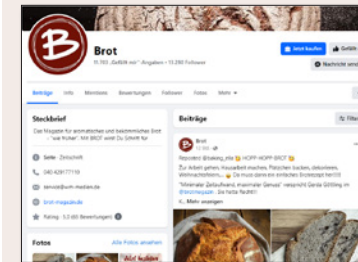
Brot
11.765 „Gefällt mir"-Angaben • 13.290 Follower

Jetzt kaufen
Gefällt
Nachricht senden

Beiträge
Info
Mentions
Bewertungen
Follower
Fotos
Videos
Mehr

Steckbrief
Das Magazin für aromatisches und bekömmliches Brot – "wie früher". Mit BROT wird Du Schritt für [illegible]

Seite · Zeitschrift
040 4291 77 110
service@wm-medien.de
brot-magazin.de
Rating · 5,0 (60 Bewertungen)

Fotos
Alle Fotos ansehen

Beiträge
Filter

Brot
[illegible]

Reposted @baking_ella HOPP-HOPP-BROT
Zur Arbeit gehen, Hausarbeit machen, Plätzchen backen, dekorieren, Weihnachtsfeiern, ... Da muss dann ein einfaches Brotrezept her!!!
"Minimaler Zeitaufwand, maximaler Genuss" verspricht Gerda Gölling im @brotmagazin ... Sie hatte Recht!!
Mehr ansehen

Auch leckeren